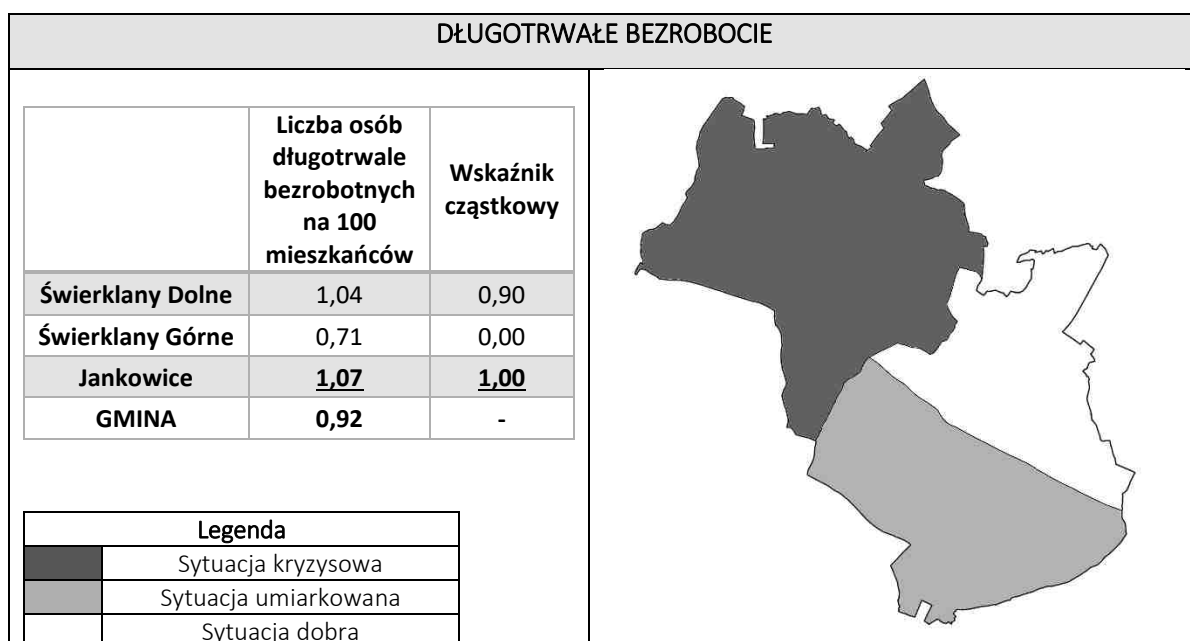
DŁUGOTRWAŁE BEZROBOCIE

| | Liczba osób długotrwale bezrobotnych na 100 mieszkańców | Wskaźnik cząstkowy |
|---|---|---|
| Świerklany Dolne | 1,04 | 0,90 |
| Świerklany Górne | 0,71 | 0,00 |
| Jankowice | 1,07 | 1,00 |
| GMINA | 0,92 | - |

| Legenda | |
|---|---|
| | Sytuacja kryzysowa |
| | Sytuacja umiarkowana |
| | Sytuacja dobra |